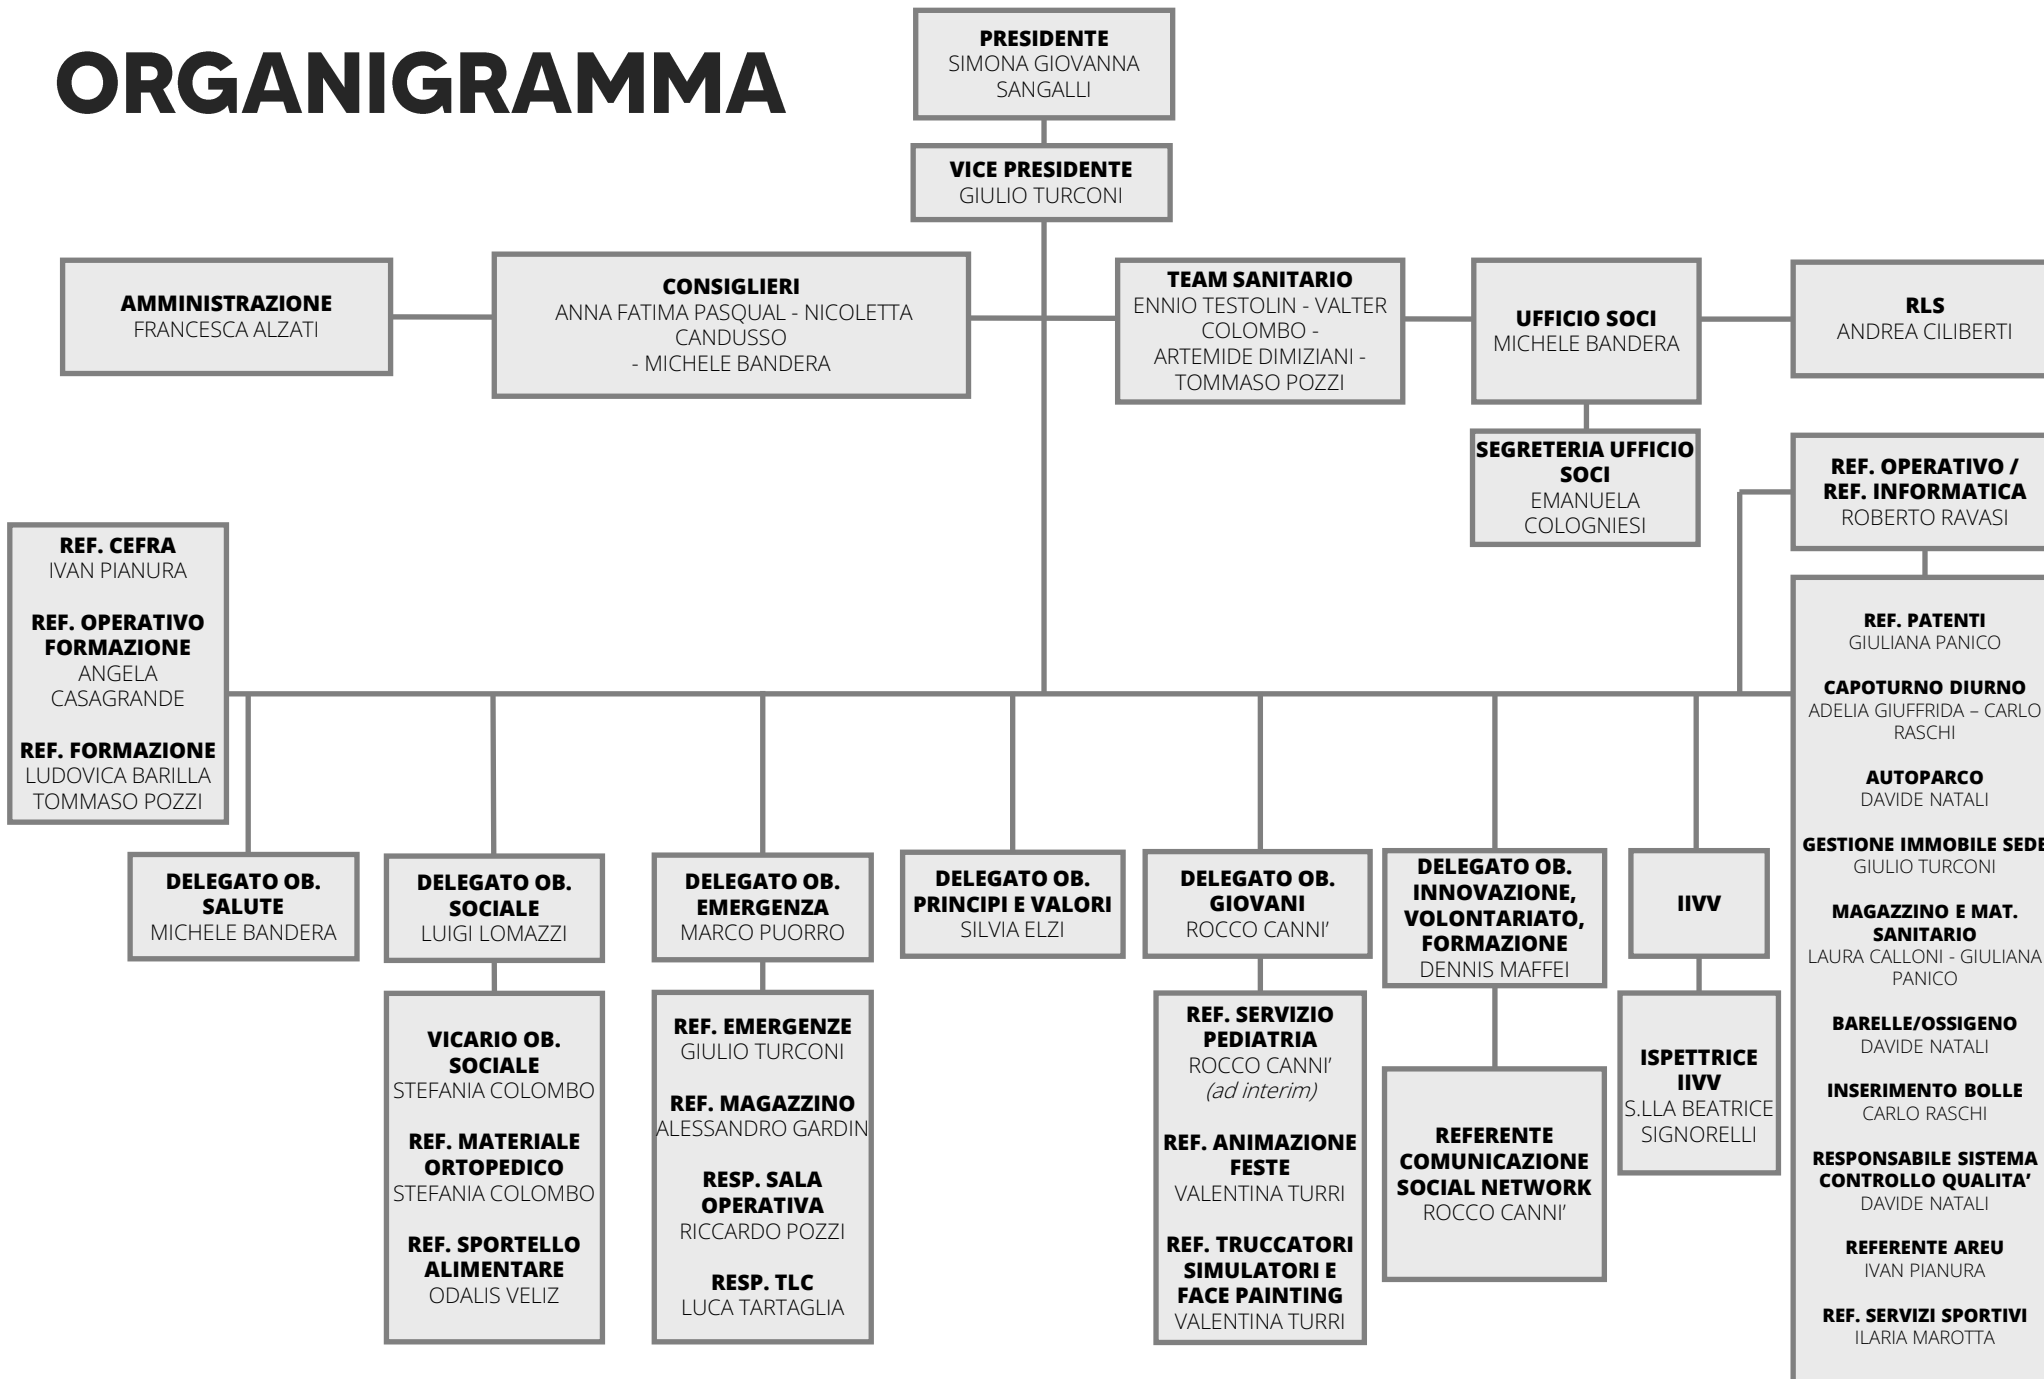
ORGANIGRAMMA

PRESIDENTE
SIMONA GIOVANNA SANGALLI

VICE PRESIDENTE
GIULIO TURCONI

AMMINISTRAZIONE
FRANCESCA ALZATI

CONSIGLIERI
ANNA FATIMA PASQUAL - NICOLETTA CANDUSSO - MICHELE BANDERA

TEAM SANITARIO
ENNIO TESTOLIN - VALTER COLOMBO - ARTEMIDE DIMIZIANI - TOMMASO POZZI

UFFICIO SOCI
MICHELE BANDERA

RLS
ANDREA CILIBERTI

SEGRETERIA UFFICIO SOCI
EMANUELA COLOGNIESI

REF. OPERATIVO / REF. INFORMATICA
ROBERTO RAVASI

REF. CEFRA
IVAN PIANURA

REF. OPERATIVO FORMAZIONE
ANGELA CASAGRANDE

REF. FORMAZIONE
LUDOVICA BARILLA
TOMMASO POZZI

REF. PATENTI
GIULIANA PANICO

CAPOTURNO DIURNO
ADELIA GIUFFRIDA – CARLO RASCHI

AUTOPARCO
DAVIDE NATALI

GESTIONE IMMOBILE SEDE
GIULIO TURCONI

MAGAZZINO E MAT. SANITARIO
LAURA CALLONI - GIULIANA PANICO

BARELLE/OSSIGENO
DAVIDE NATALI

INSERIMENTO BOLLE
CARLO RASCHI

RESPONSABILE SISTEMA CONTROLLO QUALITA'
DAVIDE NATALI

REFERENTE AREU
IVAN PIANURA

REF. SERVIZI SPORTIVI
ILARIA MAROTTA

DELEGATO OB. SALUTE
MICHELE BANDERA

DELEGATO OB. SOCIALE
LUIGI LOMAZZI

DELEGATO OB. EMERGENZA
MARCO PUORRO

DELEGATO OB. PRINCIPI E VALORI
SILVIA ELZI

DELEGATO OB. GIOVANI
ROCCO CANNI'

DELEGATO OB. INNOVAZIONE, VOLONTARIATO, FORMAZIONE
DENNIS MAFFEI

IIVV

VICARIO OB. SOCIALE
STEFANIA COLOMBO

REF. MATERIALE ORTOPEDICO
STEFANIA COLOMBO

REF. SPORTELLO ALIMENTARE
ODALIS VELIZ

REF. EMERGENZE
GIULIO TURCONI

REF. MAGAZZINO
ALESSANDRO GARDIN

RESP. SALA OPERATIVA
RICCARDO POZZI

RESP. TLC
LUCA TARTAGLIA

REF. SERVIZIO PEDIATRIA
ROCCO CANNI'
(ad interim)

REF. ANIMAZIONE FESTE
VALENTINA TURRI

REF. TRUCCATORI SIMULATORI E FACE PAINTING
VALENTINA TURRI

REFERENTE COMUNICAZIONE SOCIAL NETWORK
ROCCO CANNI'

ISPETTRICE IIVV
S.LLA BEATRICE SIGNORELLI